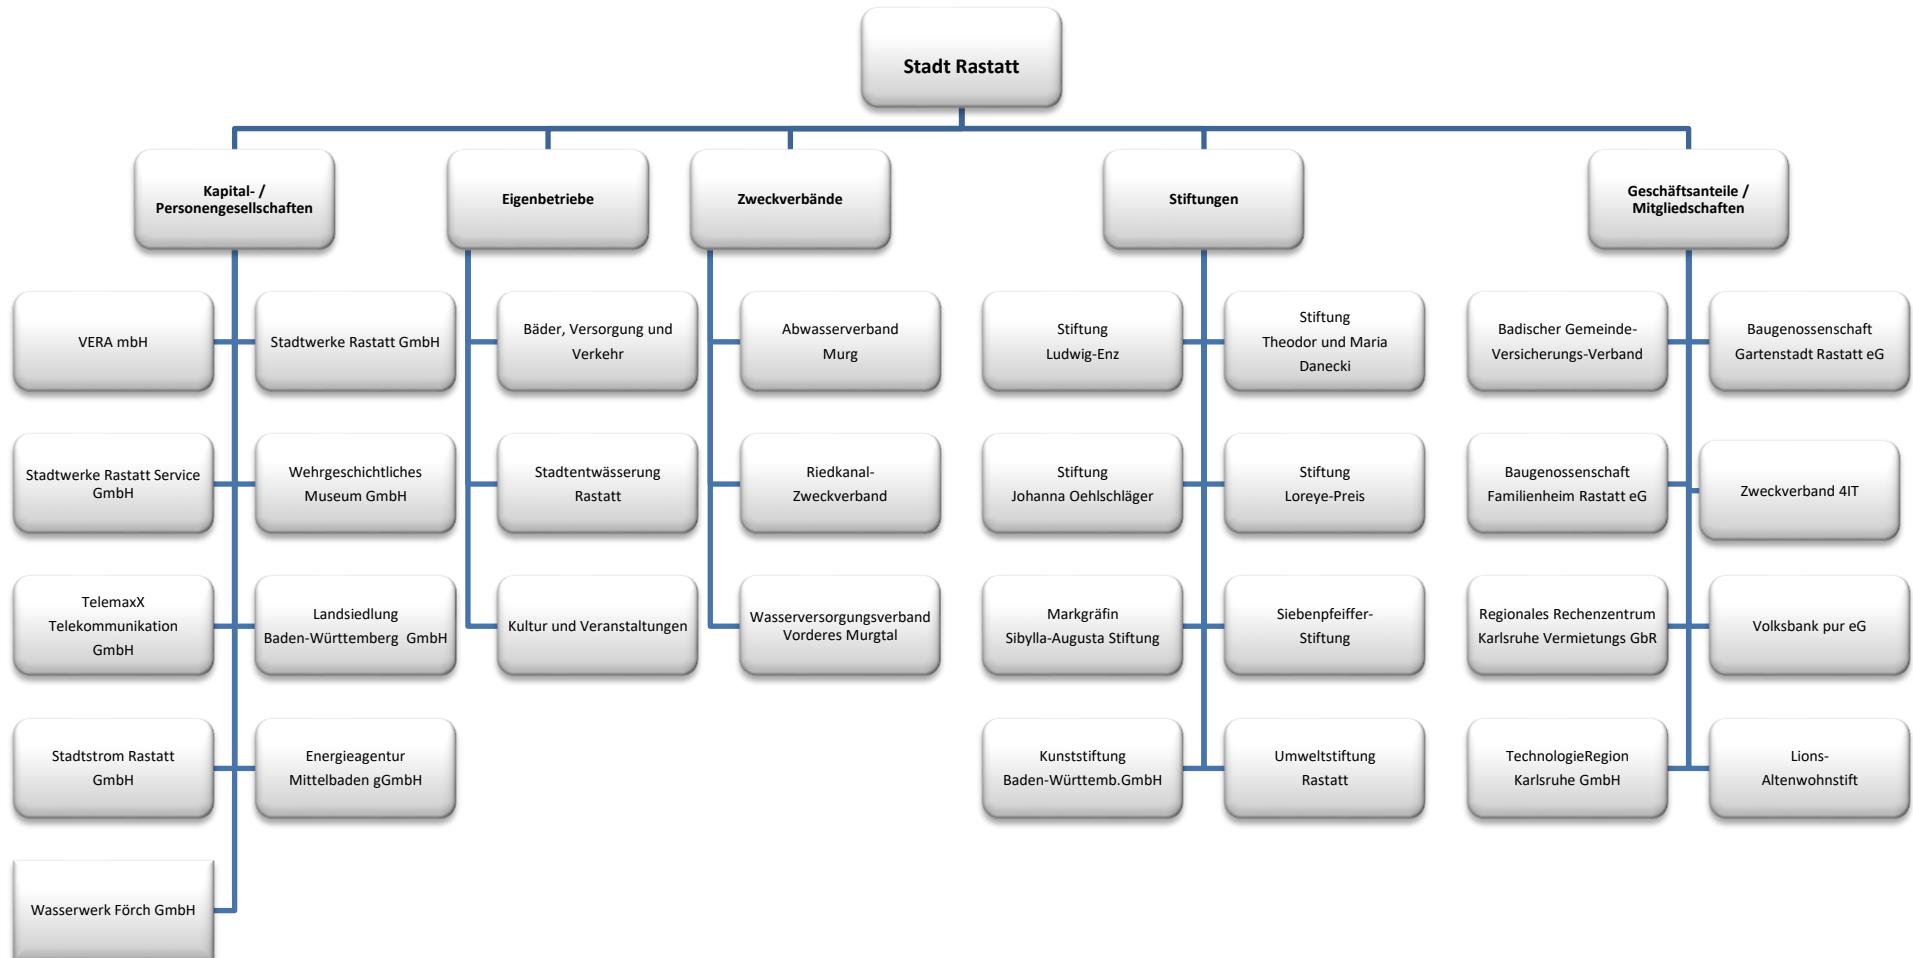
Stadt Rastatt

Kapital- / Personengesellschaften

VERA mbH

Stadtwerke Rastatt GmbH

Stadtwerke Rastatt Service GmbH

Wehrgeschichtliches Museum GmbH

TelemaxX Telekommunikation GmbH

Landsiedlung Baden-Württemberg GmbH

Stadtstrom Rastatt GmbH

Energieagentur Mittelbaden gGmbH

Wasserwerk Förch GmbH

Eigenbetriebe

Bäder, Versorgung und Verkehr

Stadtentwässerung Rastatt

Kultur und Veranstaltungen

Zweckverbände

Abwasserverband Murg

Riedkanal-Zweckverband

Wasserversorgungsverband Vorderes Murgtal

Stiftungen

Stiftung Ludwig-Enz

Stiftung Theodor und Maria Danecki

Stiftung Johanna Oehlschläger

Stiftung Loreye-Preis

Markgräfin Sibylla-Augusta Stiftung

Siebenpfeiffer-Stiftung

Kunststiftung Baden-Württemb.GmbH

Umweltstiftung Rastatt

Geschäftsanteile / Mitgliedschaften

Badischer Gemeinde-Versicherungs-Verband

Baugenossenschaft Gartenstadt Rastatt eG

Baugenossenschaft Familienheim Rastatt eG

Zweckverband 4IT

Regionales Rechenzentrum Karlsruhe Vermietungs GbR

Volksbank pur eG

TechnologieRegion Karlsruhe GmbH

Lions-Altenwohnstift